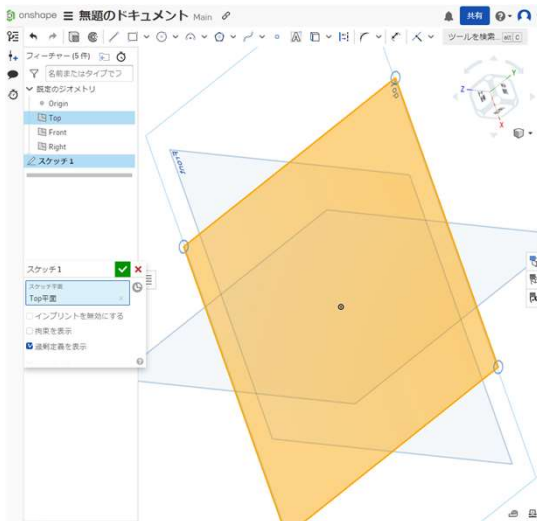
onshape ≡ 無題のドキュメント Main

共有

ツールを検索... alt C

フィーチャー (5 件)

名前またはタイプでフ

既定のジオメトリ

Origin

Top

Front

Right

スケッチ 1

スケッチ 1

スケッチ平面

Top平面

インプリントを無効にする

拘束を表示

過剰定義を表示

Top

Front

Z

Y

X